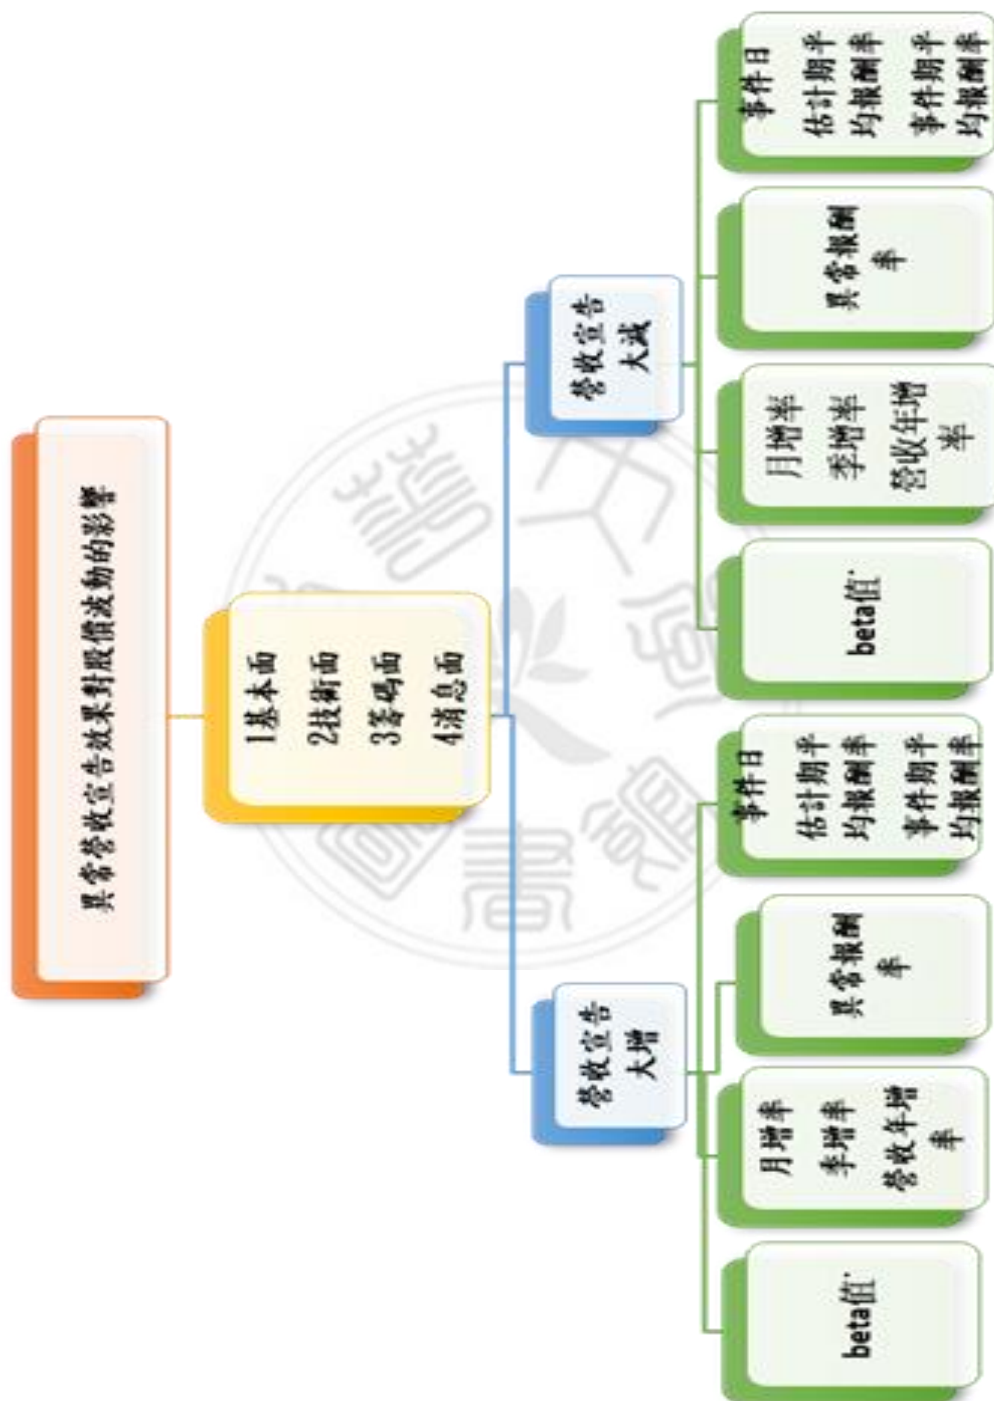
異常營收宣告效果對股價波動的影響

1基本面
2技術面
3籌碼面
4消息面

營收宣告大減

事件日
估計期平均報酬率
事件期平均報酬率

異常報酬率

月增率
季增率
營收年增率

beta值

營收宣告大增

事件日
估計期平均報酬率
事件期平均報酬率

異常報酬率

月增率
季增率
營收年增率

beta值